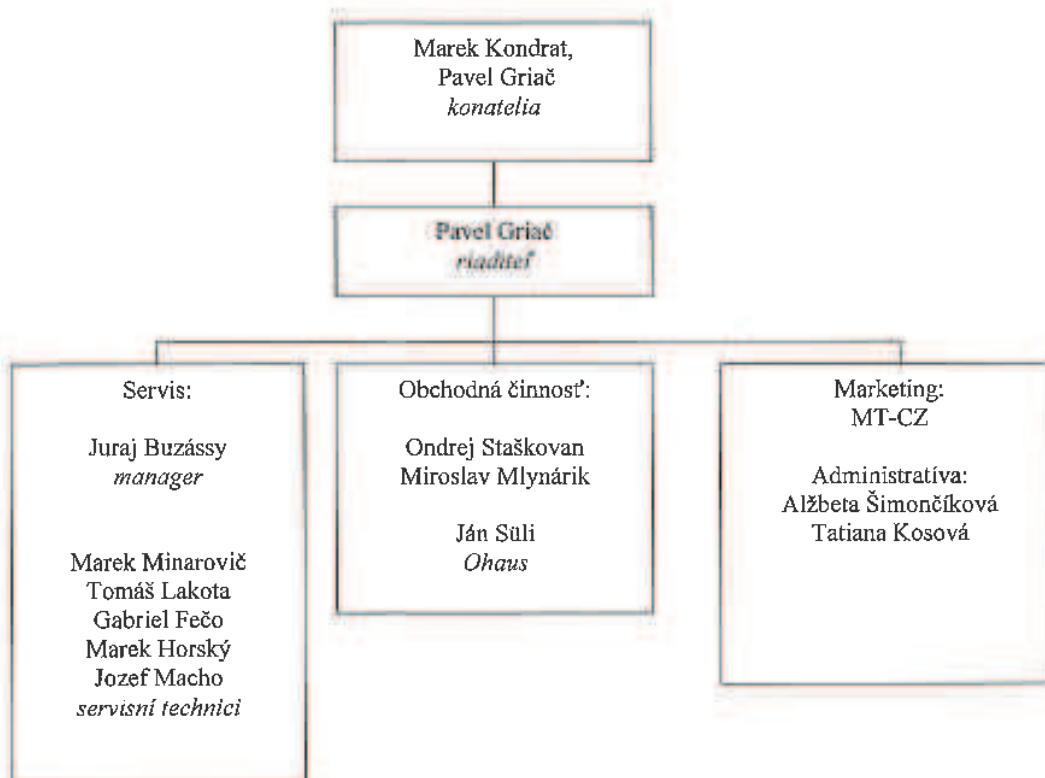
Marek Kondrat,
Pavel Griač
*konatelia*

Pavel Griač
*riaditeľ*

Servis:

Juraj Buzássy
*manager*

Marek Minarovič
Tomáš Lakota
Gabriel Fečo
Marek Horský
Jozef Macho
*servisní technici*

Obchodná činnosť:

Ondrej Staškovan
Miroslav Mlynárik

Ján Süli
*Ohaus*

Marketing:
MT-CZ

Administratíva:
Alžbeta Šimončíková
Tatiana Kosová